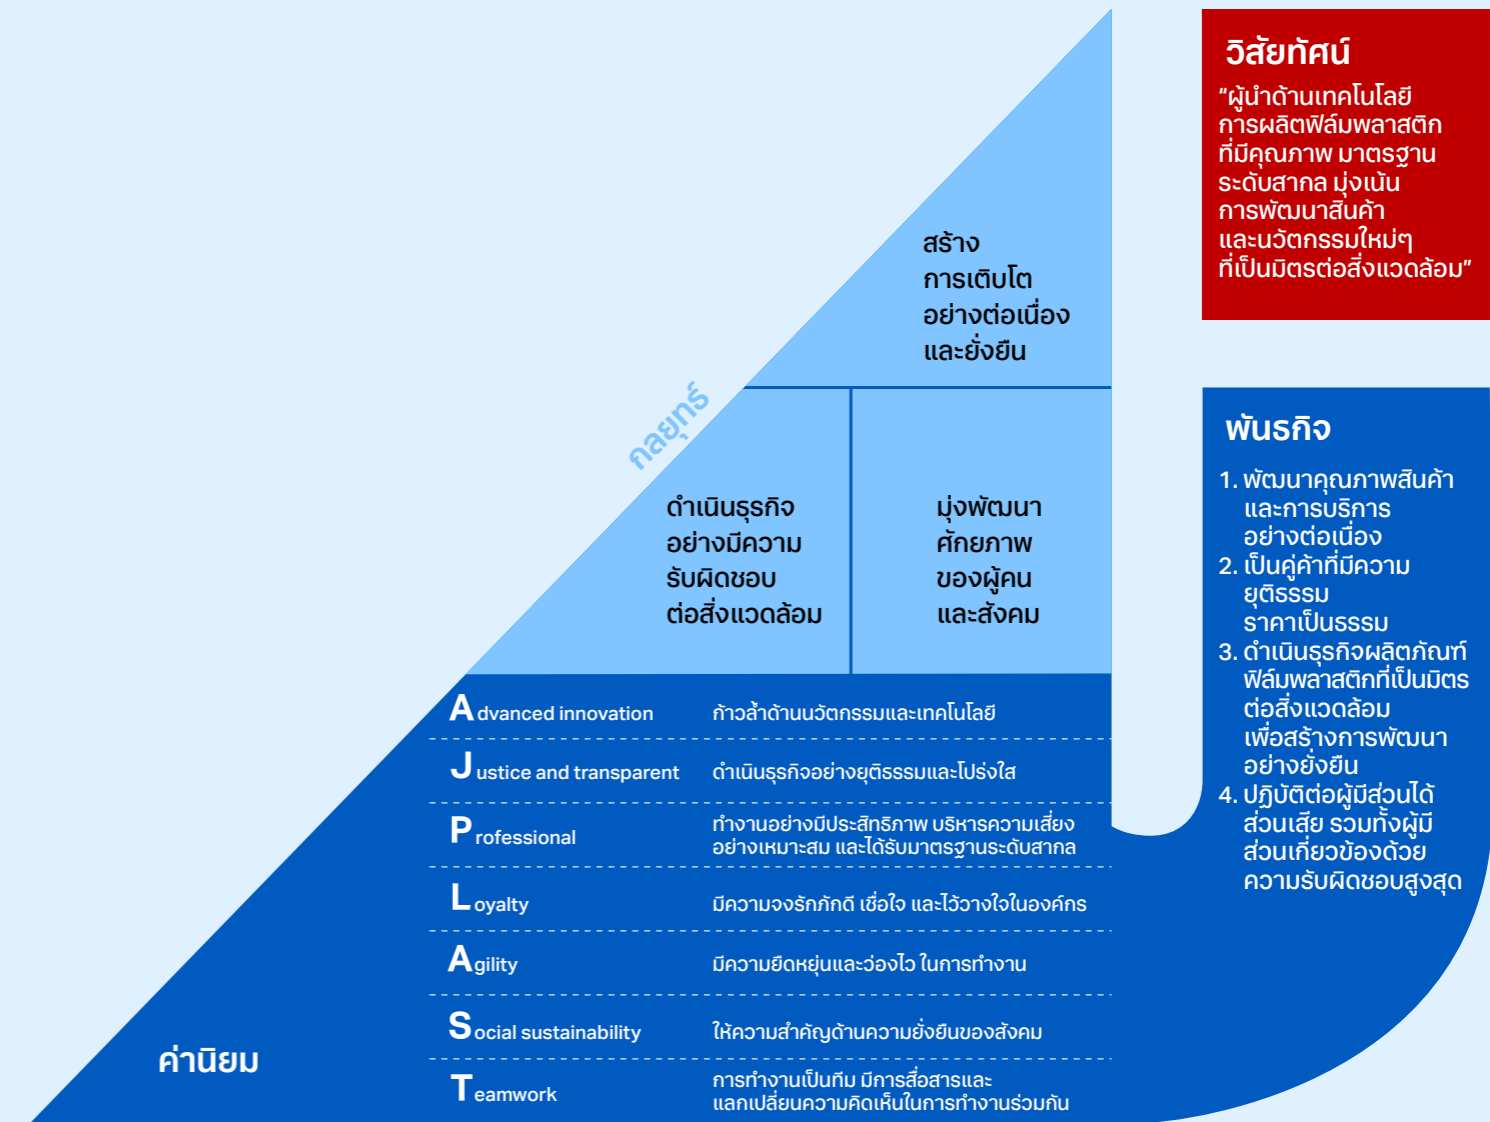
วิสัยทัศน์

“ผู้นำด้านเทคโนโลยีการผลิตฟิล์มพลาสติกที่มีคุณภาพ มาตรฐานระดับสากล มุ่งเน้นการพัฒนาสินค้าและนวัตกรรมใหม่ๆ ที่เป็นมิตรต่อสิ่งแวดล้อม”

สร้างการเติบโตอย่างต่อเนื่องและยั่งยืน

กลยุทธ์

ดำเนินธุรกิจอย่างมีความรับผิดชอบต่อสิ่งแวดล้อม

มุ่งพัฒนาศักยภาพของผู้คนและสังคม

พันธกิจ

1. พัฒนาคุณภาพสินค้าและการบริการอย่างต่อเนื่อง
2. เป็นคู่ค้าที่มีความยุติธรรม ราคาเป็นธรรม
3. ดำเนินธุรกิจผลิตภัณฑ์ฟิล์มพลาสติกที่เป็นมิตรต่อสิ่งแวดล้อม เพื่อสร้างการพัฒนาอย่างยั่งยืน
4. ปฏิบัติต่อผู้มีส่วนได้ส่วนเสีย รวมทั้งผู้มีส่วนเกี่ยวข้องด้วยความรับผิดชอบสูงสุด

| | |
|---|---|
| Advanced innovation | ก้าวล้ำด้านนวัตกรรมและเทคโนโลยี |
| Justice and transparent | ดำเนินธุรกิจอย่างยุติธรรมและโปร่งใส |
| Professional | ทำงานอย่างมีประสิทธิภาพ บริหารความเสี่ยงอย่างเหมาะสม และได้รับมาตรฐานระดับสากล |
| Loyalty | มีความจงรักภักดี เชื่อใจ และไว้วางใจในองค์กร |
| Agility | มีความยืดหยุ่นและว่องไว ในการทำงาน |
| Social sustainability | ให้ความสำคัญด้านความยั่งยืนของสังคม |
| Teamwork | การทำงานเป็นทีม มีการสื่อสารและแลกเปลี่ยนความคิดเห็นในการทำงานร่วมกัน |

ค่านิยม